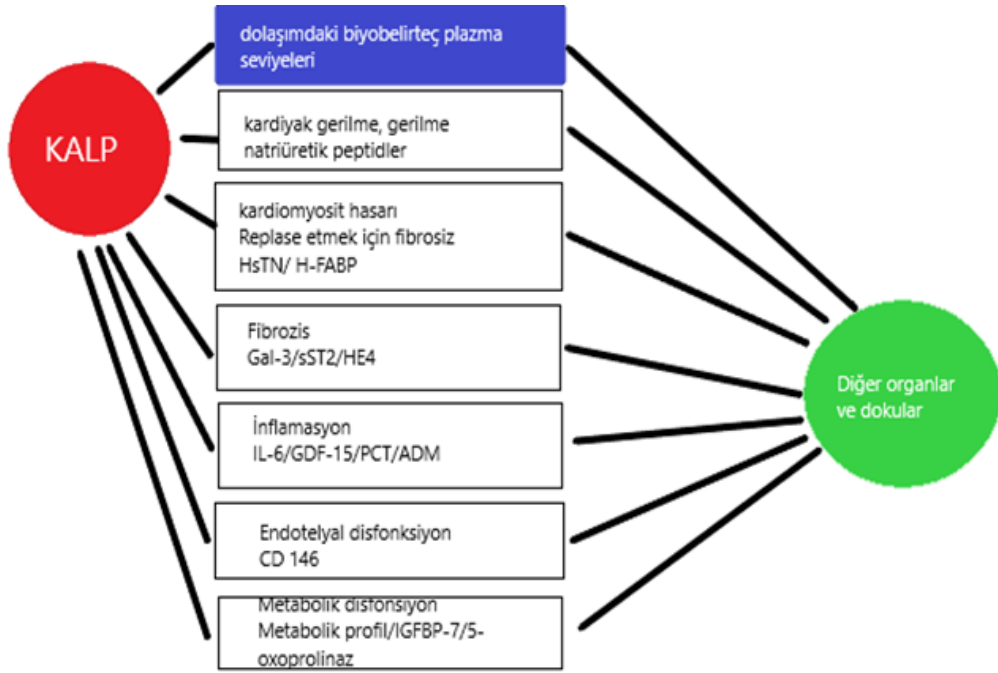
KALP

dolaşımdaki biyobelirteç plazma seviyeleri

kardiyak gerilme, gerilme natriüretik peptidler

kardiomyosit hasarı
Replase etmek için fibrosiz
HsTN/ H-FABP

Fibrozis
Gal-3/sST2/HE4

İnflamasyon
IL-6/GDF-15/PCT/ADM

Endotelyal disfonksiyon
CD 146

Metabolik disfonsiyon
Metabolik profil/IGFBP-7/5-oxoprolinaz

Diğer organlar ve dokular